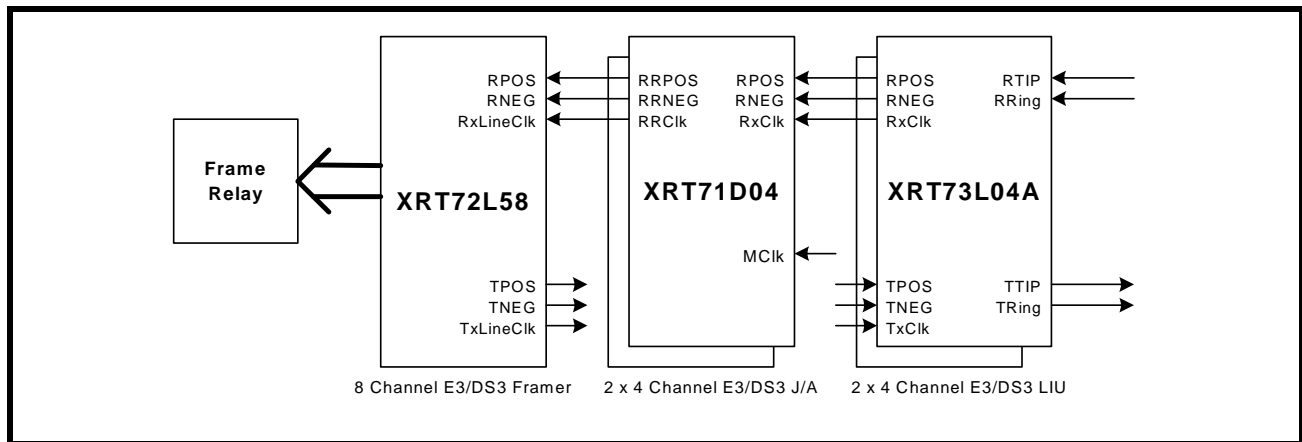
Frame Relay

RPOS
RNEG
RxLineClk

XRT72L58

TPOS
TNEG
TxLineClk

8 Channel E3/DS3 Framer

RRPOS
RRNEG
RRClk

RPOS
RNEG
RxClk

XRT71D04

MClk

2 x 4 Channel E3/DS3 J/A

RPOS
RNEG
RxClk

RTIP
RRing

XRT73L04A

TPOS
TNEG
TxClk

TTIP
TRing

2 x 4 Channel E3/DS3 LIU